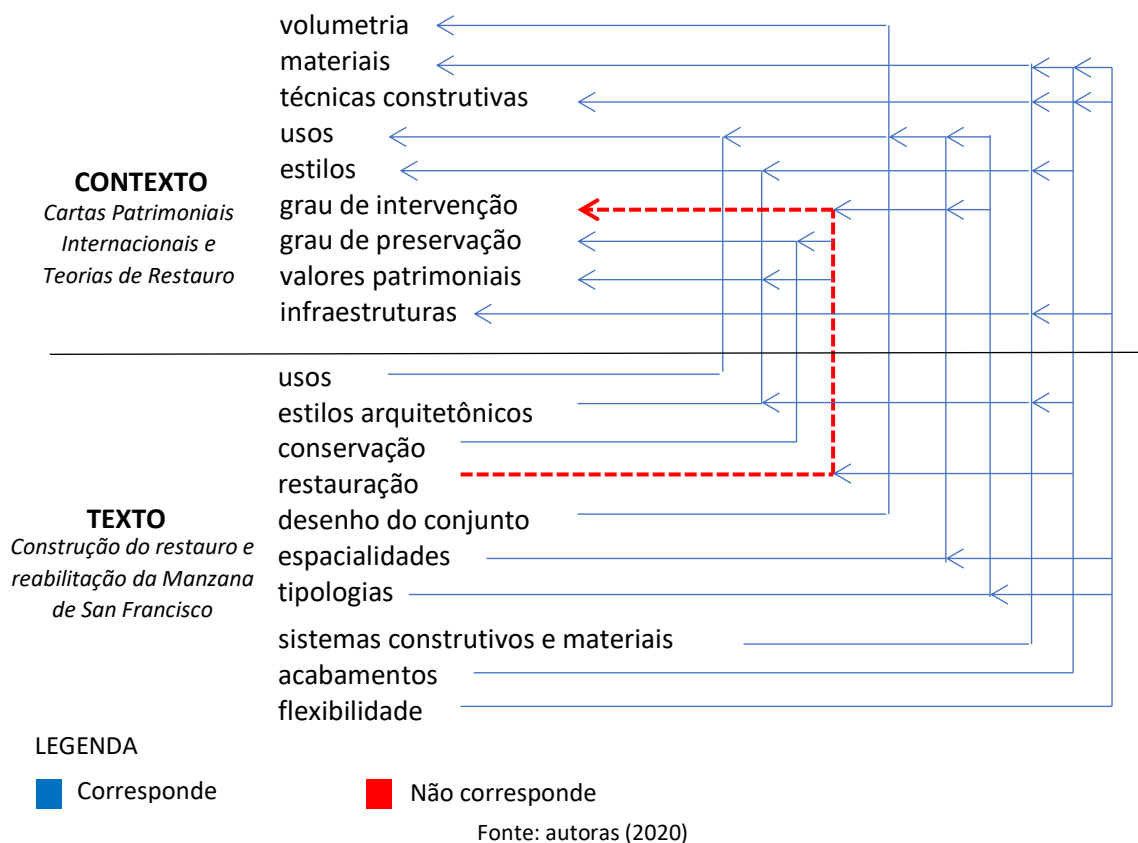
volumetria
materiais
técnicas construtivas
usos
estilos
grau de intervenção
grau de preservação
valores patrimoniais
infraestruturas

**CONTEXTO**
*Cartas Patrimoniais Internacionais e Teorias de Restauro*

usos
estilos arquitetônicos
conservação
restauração
desenho do conjunto
espacialidades
tipologias
sistemas construtivos e materiais
acabamentos
flexibilidade

**TEXTO**
*Construção do restauro e reabilitação da Manzana de San Francisco*

LEGENDA
Corresponde
Não corresponde

Fonte: autoras (2020)